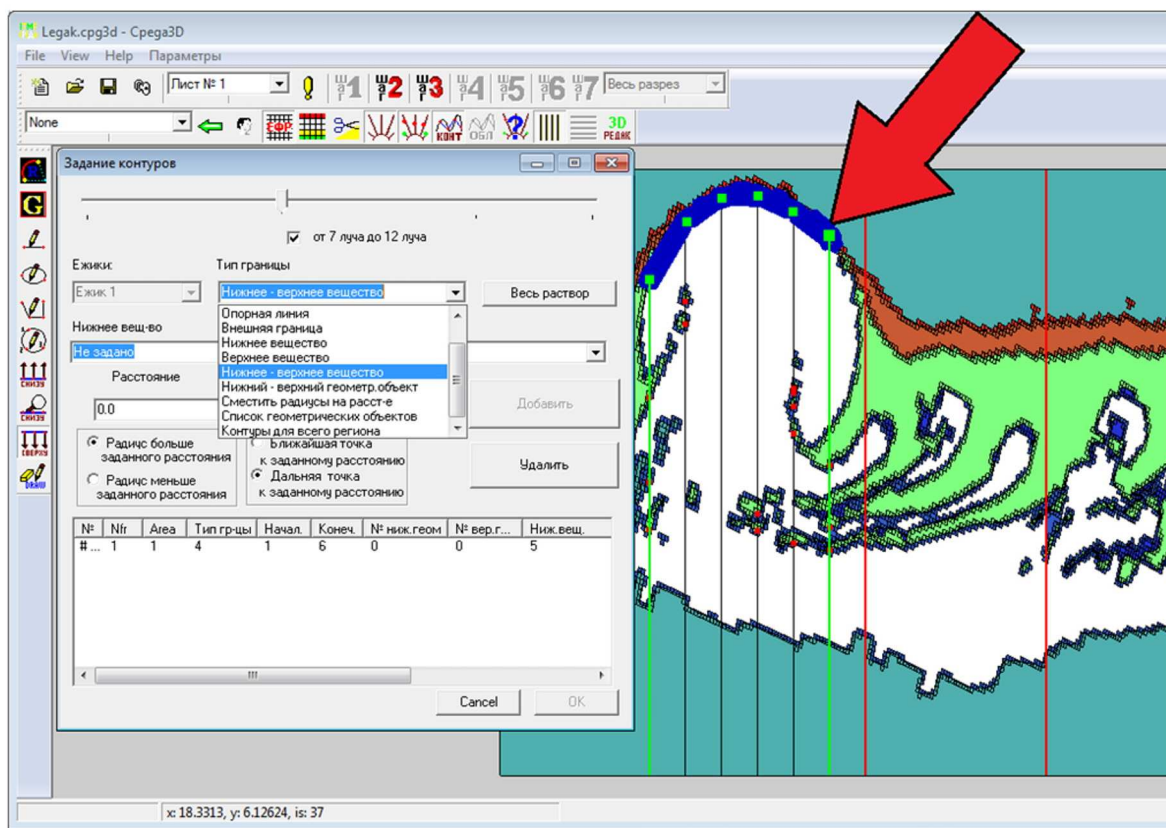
Legak.cpg3d - Cpega3D

File View Help Параметры

Лист № 1

1 2 3 4 5 6 7 Весь разрез

None

ЕФР КОНТ ОБЛ 3D РЕДАК

Задание контуров

от 7 луча до 12 луча

Ежики:

Ежик 1

Тип границы

Нижнее - верхнее вещество

Весь раствор

Нижнее вещ-во

Не задано

Опорная линия
Внешняя граница
Нижнее вещество
Верхнее вещество
Нижнее - верхнее вещество
Нижний - верхний геометр.объект
Сместить радиусы на расст-е
Список геометрических объектов
Контуры для всего региона

Расстояние

0.0

Добавить

Радиус больше заданного расстояния

Радиус меньше заданного расстояния

Ближайшая точка к заданному расстоянию

Дальняя точка к заданному расстоянию

Удалить

| № | Nfr | Area | Тип гр-цы | Начал. | Конеч. | № ниж.геом | № вер.г... | Ниж.вещ. |
|---|---|---|---|---|---|---|---|---|
| #... | 1 | 1 | 4 | 1 | 6 | 0 | 0 | 5 |

Cancel

OK

x: 18.3313, y: 6.12624, is: 37